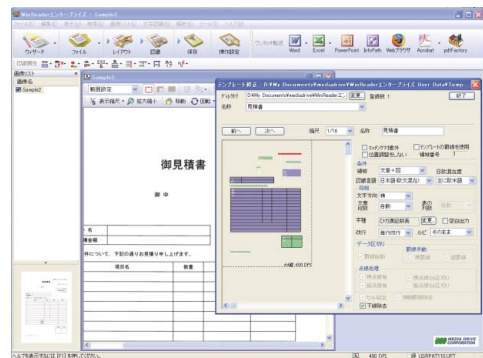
WinReaderエンタープライズ - Sample2

ウィザード　ファイル　レイアウト　認識　保存　検索設定　Word　Excel　PowerPoint　InfoPath　Webブラウザ　Acrobat　pdfFactory

画像リスト
Sample2

Sample2

御見積書

御 中

テンプレート設定 - D:¥My Documents¥mediadrive¥WinReaderエンタープライズ User Data¥Temp

テンプレート　D:¥My Documents¥mediadrive¥WinReader エ　変更　登録数 1　終了
名称　見積書

前へ　次へ　領域 1/16　名称 見積書

条件
種類 文章＞認
言語 日本語(文章)
文字方向 横
文章 自動
字種
データ処理

A4縦 400 DPI

MEDIA DRIVE CORPORATION

ヘルプを表示するには [F1] を押してください。　400 DPI　UDRFAT15UPT